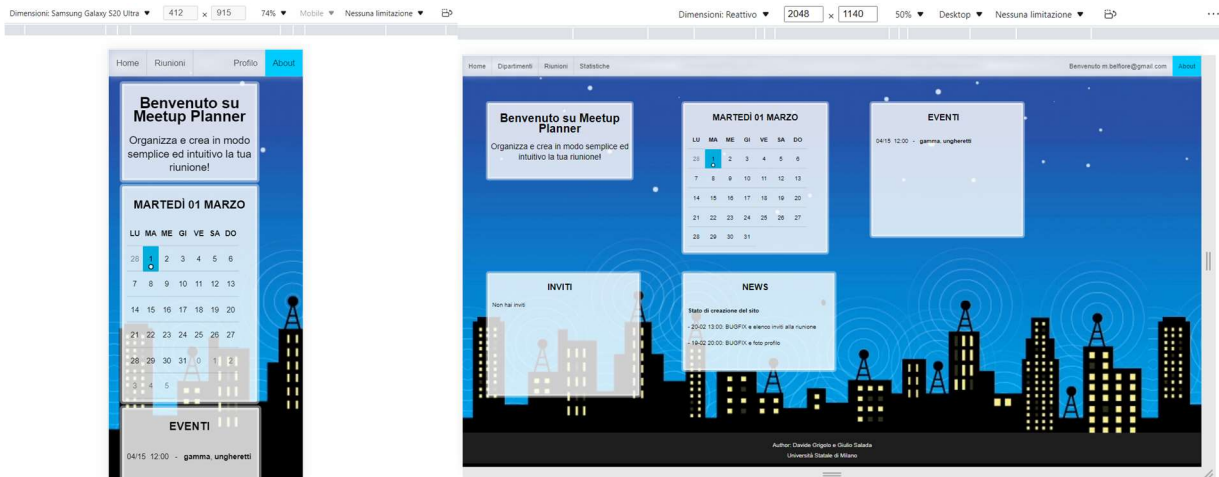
Dimensioni: Samsung Galaxy S20 Ultra ▼ 412 × 915 74% ▼ Mobile ▼ Nessuna limitazione ▼

Home Riunioni Profilo About

Benvenuto su Meetup Planner

Organizza e crea in modo semplice ed intuitivo la tua riunione!

MARTEDÌ 01 MARZO

| LU | MA | ME | GI | VE | SA | DO |
|---|---|---|---|---|---|---|
| 28 | 1 | 2 | 3 | 4 | 5 | 6 |
| 7 | 8 | 9 | 10 | 11 | 12 | 13 |
| 14 | 15 | 16 | 17 | 18 | 19 | 20 |
| 21 | 22 | 23 | 24 | 25 | 26 | 27 |
| 28 | 29 | 30 | 31 | 0 | 1 | 2 |
| 3 | 4 | 5 | | | | |

EVENTI

04/15 12:00 - gamma, ungheretti

Dimensioni: Reattivo ▼ 2048 × 1140 50% ▼ Desktop ▼ Nessuna limitazione ▼

Home Dipartimenti Riunioni Statistiche Benvenuto m.belfiore@gmail.com About

Benvenuto su Meetup Planner

Organizza e crea in modo semplice ed intuitivo la tua riunione!

MARTEDÌ 01 MARZO

| LU | MA | ME | GI | VE | SA | DO |
|---|---|---|---|---|---|---|
| 28 | 1 | 2 | 3 | 4 | 5 | 6 |
| 7 | 8 | 9 | 10 | 11 | 12 | 13 |
| 14 | 15 | 16 | 17 | 18 | 19 | 20 |
| 21 | 22 | 23 | 24 | 25 | 26 | 27 |
| 28 | 29 | 30 | 31 | | | |

EVENTI

04/15 12:00 - gamma, ungheretti

INVITI

Non hai inviti

NEWS

Stato di creazione del sito

- 20-02 13:00: BUGFIX e elenco inviti alla riunione

- 19-02 20:00: BUGFIX e foto profilo

Author: Davide Origolo e Giulio Salada
Università Statale di Milano